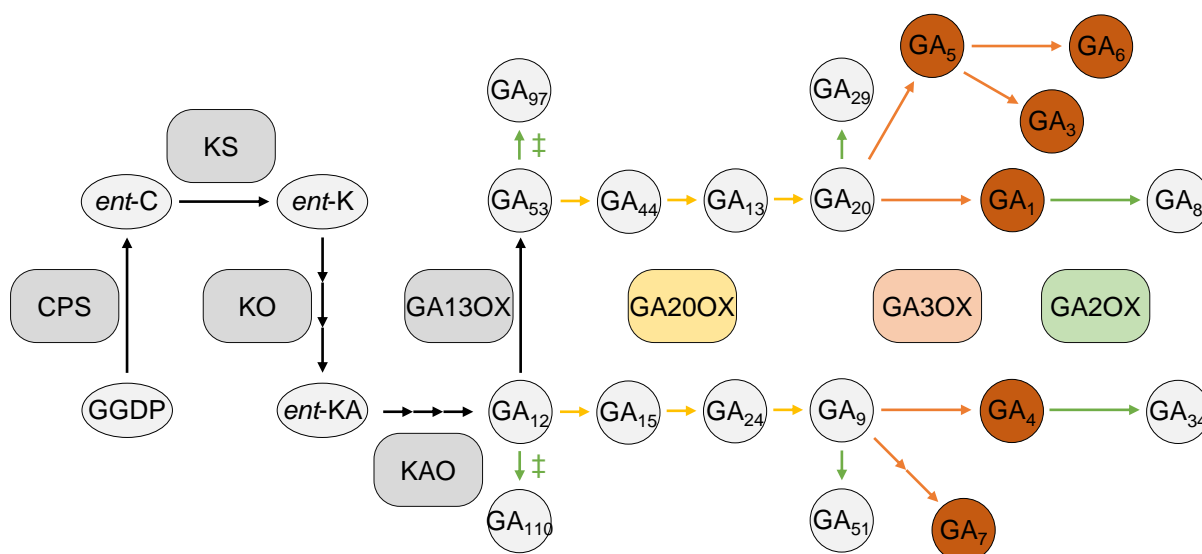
GA$_{97}$
‡
KS
ent-C
ent-K
GA$_{53}$
GA$_{44}$
GA$_{13}$
GA$_{20}$
GA$_{29}$
GA$_{5}$
GA$_{6}$
GA$_{3}$
GA$_{1}$
GA$_{8}$
CPS
KO
GA13OX
GA20OX
GA3OX
GA2OX
GGDP
ent-KA
GA$_{12}$
GA$_{15}$
GA$_{24}$
GA$_{9}$
GA$_{4}$
GA$_{34}$
KAO
‡
GA$_{110}$
GA$_{51}$
GA$_{7}$